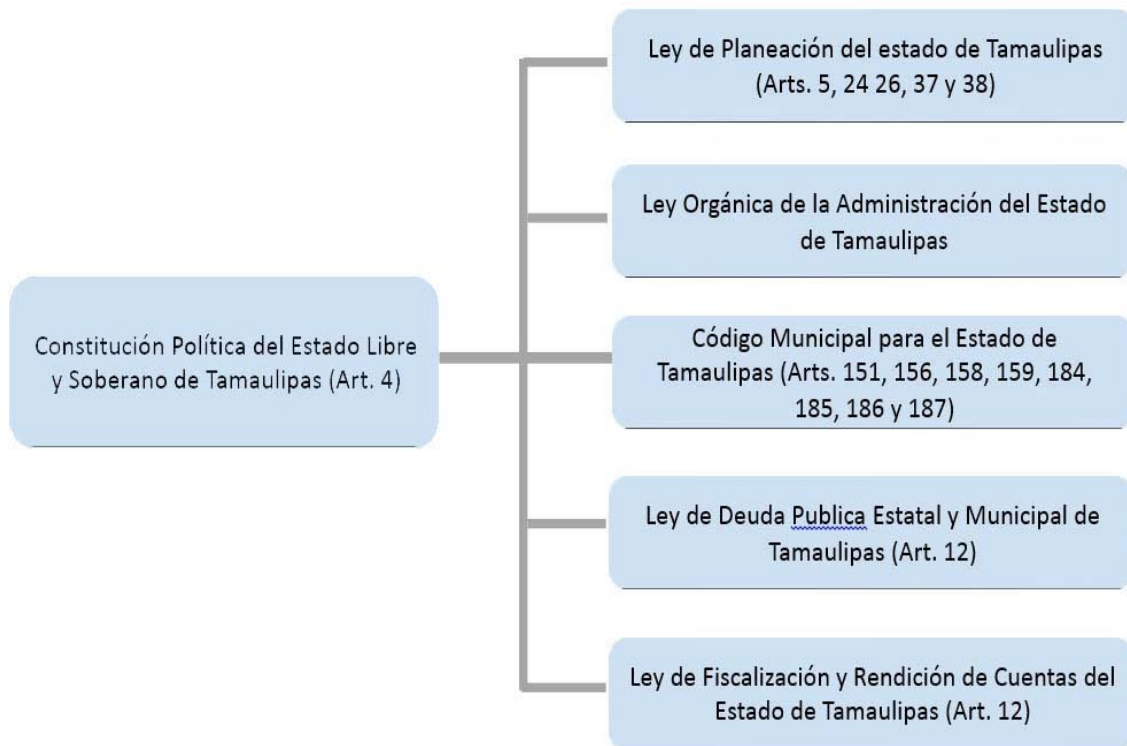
Constitución Política del Estado Libre y Soberano de Tamaulipas (Art. 4)

Ley de Planeación del estado de Tamaulipas (Arts. 5, 24 26, 37 y 38)

Ley Orgánica de la Administración del Estado de Tamaulipas

Código Municipal para el Estado de Tamaulipas (Arts. 151, 156, 158, 159, 184, 185, 186 y 187)

Ley de Deuda Publica Estatal y Municipal de Tamaulipas (Art. 12)

Ley de Fiscalización y Rendición de Cuentas del Estado de Tamaulipas (Art. 12)